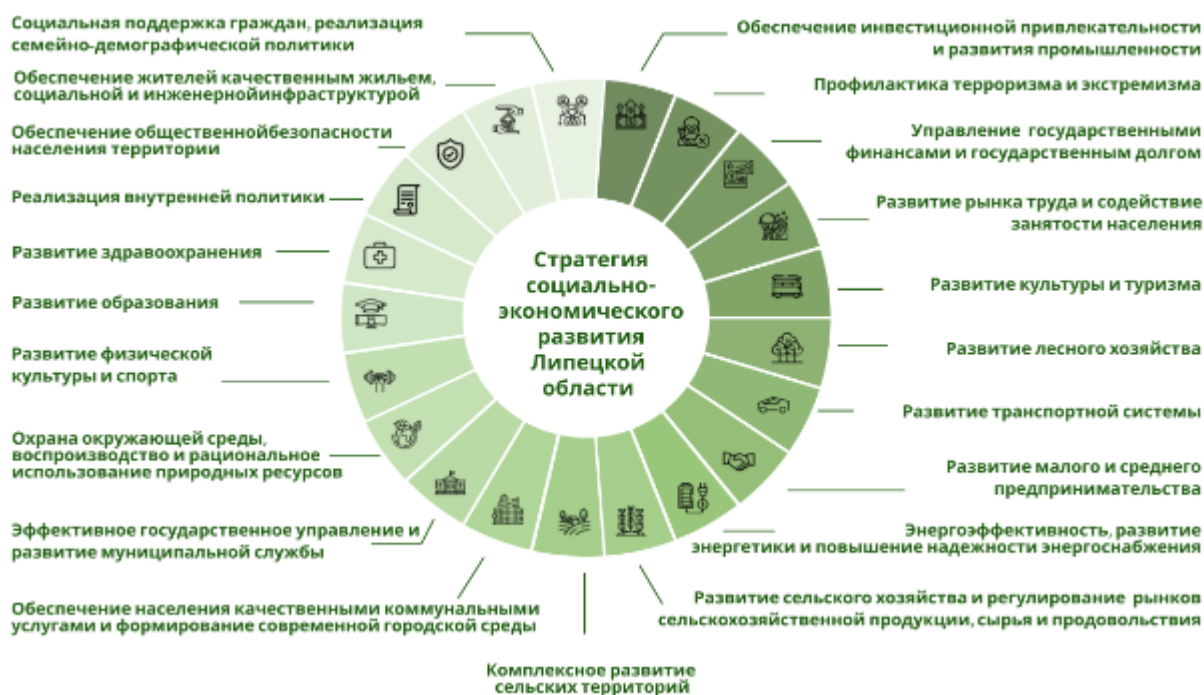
Социальная поддержка граждан, реализация семейно-демографической политики

Обеспечение жителей качественным жильем, социальной и инженернойинфраструктурой

Обеспечение общественнойбезопасности населения территории

Реализация внутренней политики

Развитие здравоохранения

Развитие образования

Развитие физической культуры и спорта

Охрана окружающей среды, воспроизводство и рациональное использование природных ресурсов

Эффективное государственное управление и развитие муниципальной службы

Обеспечение населения качественными коммунальными услугами и формирование современной городской среды

Комплексное развитие сельских территорий

Обеспечение инвестиционной привлекательности и развития промышленности

Профилактика терроризма и экстремизма

Управление государственными финансами и государственным долгом

Развитие рынка труда и содействие занятости населения

Развитие культуры и туризма

Развитие лесного хозяйства

Развитие транспортной системы

Развитие малого и среднего предпринимательства

Энергоэффективность, развитие энергетики и повышение надежности энергоснабжения

Развитие сельского хозяйства и регулирование рынков сельскохозяйственной продукции, сырья и продовольствия

Стратегия социально-экономического развития Липецкой области